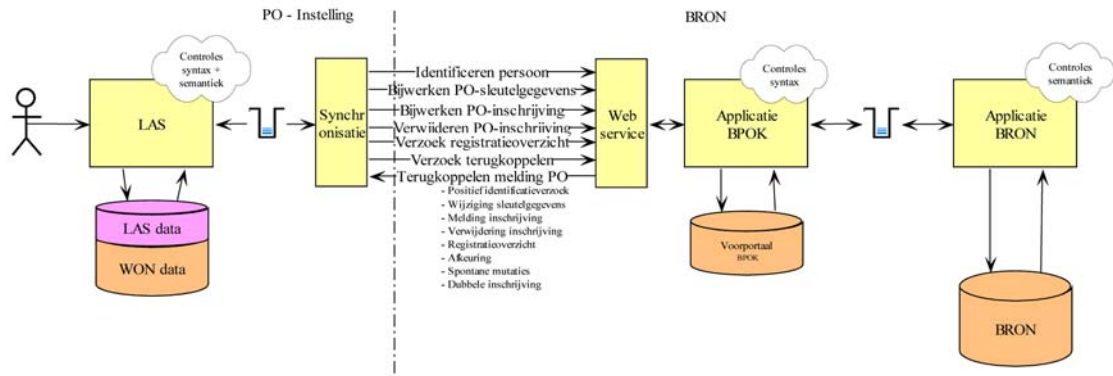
PO - Instelling

BRON

Controles syntax + semantiek

LAS

LAS data

WON data

Synchr onisatie

Identificeren persoon
Bijwerken PO-sleutelgegevens
Bijwerken PO-inschrijving
Verwijderen PO-inschrijving
Verzoek registratieoverzicht
Verzoek terugkoppelen
Terugkoppelen melding PO
- Positief identificatieverzoek
- Wijziging sleutelgegevens
- Melding inschrijving
- Verwijdering inschrijving
- Registratieoverzicht
- Afkeuring
- Spontane mutaties
- Dubbele inschrijving

Web service

Controles syntax

Applicatie BPOK

Voorportaal BPOK

Controles semantiek

Applicatie BRON

BRON